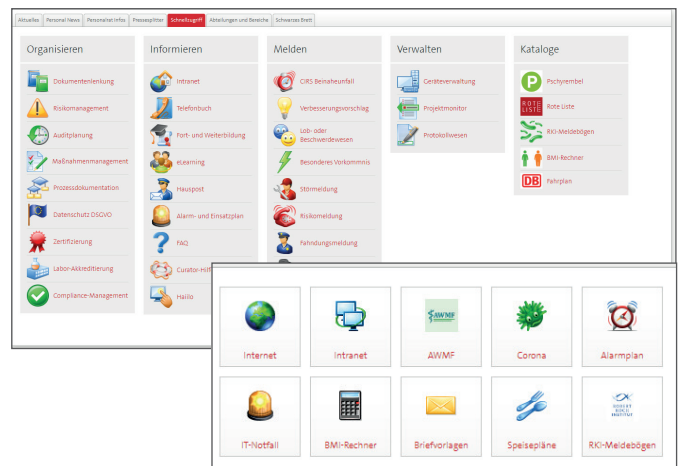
Aktuelles | Personal News | Personalrat Infos | Pressespiegel | Schnellzugriff | Abteilungen und Bereiche | Schwarzes Brett

Organisieren

Dokumentenlenkung

Risikomanagement

Auditplanung

Maßnahmenmanagement

Prozessdokumentation

Datenschutz DSGVO

Zertifizierung

Labor-Akkreditierung

Compliance-Management

Informieren

Intranet

Telefonbuch

Fort- und Weiterbildung

eLearning

Hauspost

Alarm- und Einsatzplan

FAQ

Curator-Hilf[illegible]

Hallo

Melden

CIRS Beinaheunfall

Verbesserungsvorschlag

Lob- oder Beschwerdewesen

Besonderes Vorkommnis

Störmeldung

Risikomeldung

Fahndungsmeldung

Verwalten

Geräteverwaltung

Projektmonitor

Protokollwesen

Kataloge

Pschyrembel

ROTE LISTE

Rote Liste

RKI-Meldebögen

BMI-Rechner

DB

Fahrplan

| Internet | Intranet | AWMF | Corona | Alarmplan |
|---|---|---|---|---|
| IT-Notfall | BMI-Rechner | Briefvorlagen | Speisepläne | RKI-Meldebögen |